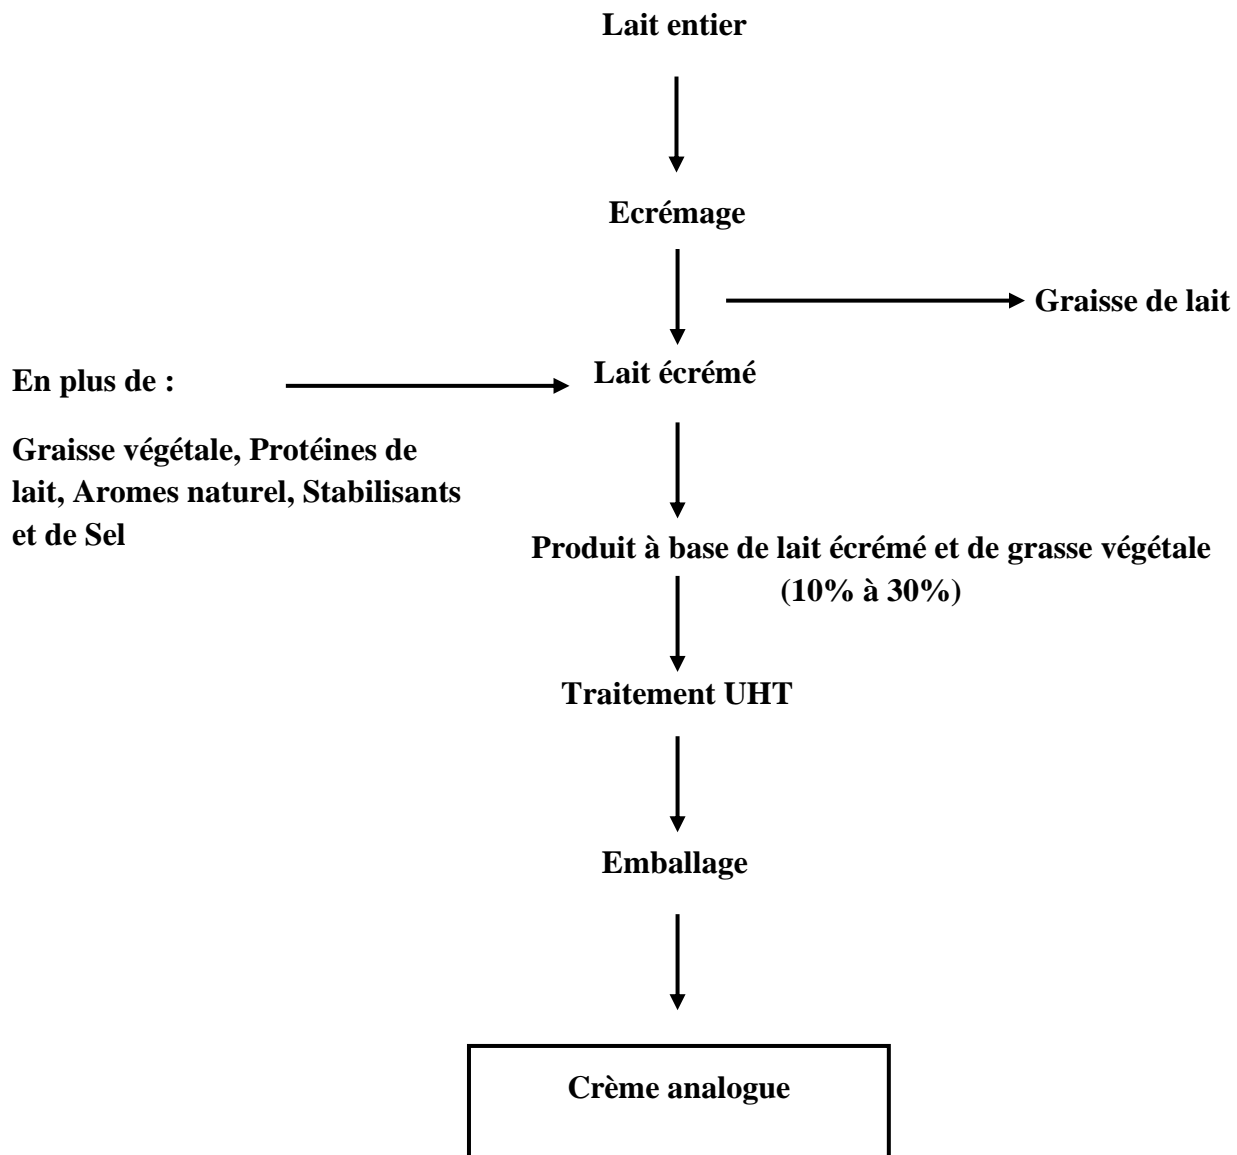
Lait entier

Ecrémage

Graisse de lait

En plus de :

Lait écrémé

Graisse végétale, Protéines de lait, Aromes naturel, Stabilisants et de Sel

Produit à base de lait écrémé et de grasse végétale (10% à 30%)

Traitement UHT

Emballage

Crème analogue